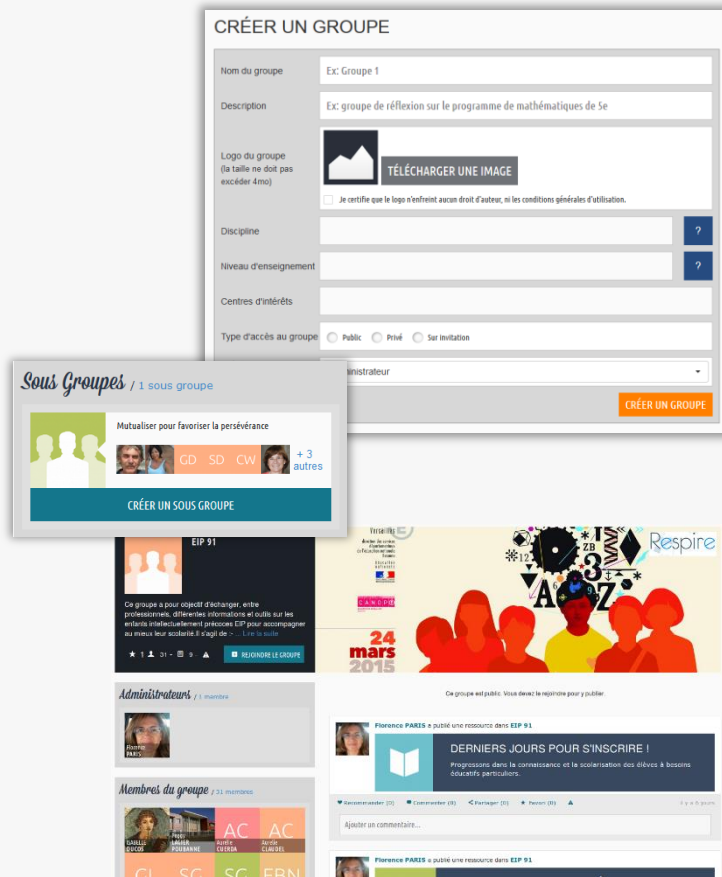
CRÉER UN GROUPE

Nom du groupe
Ex: Groupe 1

Description
Ex: groupe de réflexion sur le programme de mathématiques de 5e

Logo du groupe (la taille ne doit pas excéder 4mo)
TÉLÉCHARGER UNE IMAGE
Je certifie que le logo n'enfreint aucun droit d'auteur, ni les conditions générales d'utilisation.

Discipline
?

Niveau d'enseignement
?

Centres d'intérêts

Type d'accès au groupe
Public
Privé
Sur invitation

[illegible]ministrateur

CRÉER UN GROUPE

Sous Groupes / 1 sous groupe

Mutualiser pour favoriser la persévérance
GD SD CW + 3 autres

CRÉER UN SOUS GROUPE

EIP 91

Ce groupe a pour objectif d'échanger, entre professionnels, différentes informations et outils sur les enfants intellectuellement précoces EIP pour accompagner au mieux leur scolarité.Il s'agit de > ... Lire la suite

1 31 9

REJOINDRE LE GROUPE

Versailles
Respire
CANOPÉ
24 mars 2015

Administrateurs / 1 membre
Florence PARIS

Membres du groupe / 31 membres
GABRIELLE DUCOS
Peggy LALLIER POUBANNE
AC Aurélie CUERDA
AC Aurélie CLAUDEL
CL SC SC FBN

Ce groupe est public. Vous devez le rejoindre pour y publier.

Florence PARIS a publié une ressource dans EIP 91

DERNIERS JOURS POUR S'INSCRIRE !
Progressons dans la connaissance et la scolarisation des élèves à besoins éducatifs particuliers.

Recommander (0) Commenter (0) Partager (0) Favori (0)
il y a 8 jours

Ajouter un commentaire...

Florence PARIS a publié une ressource dans EIP 91